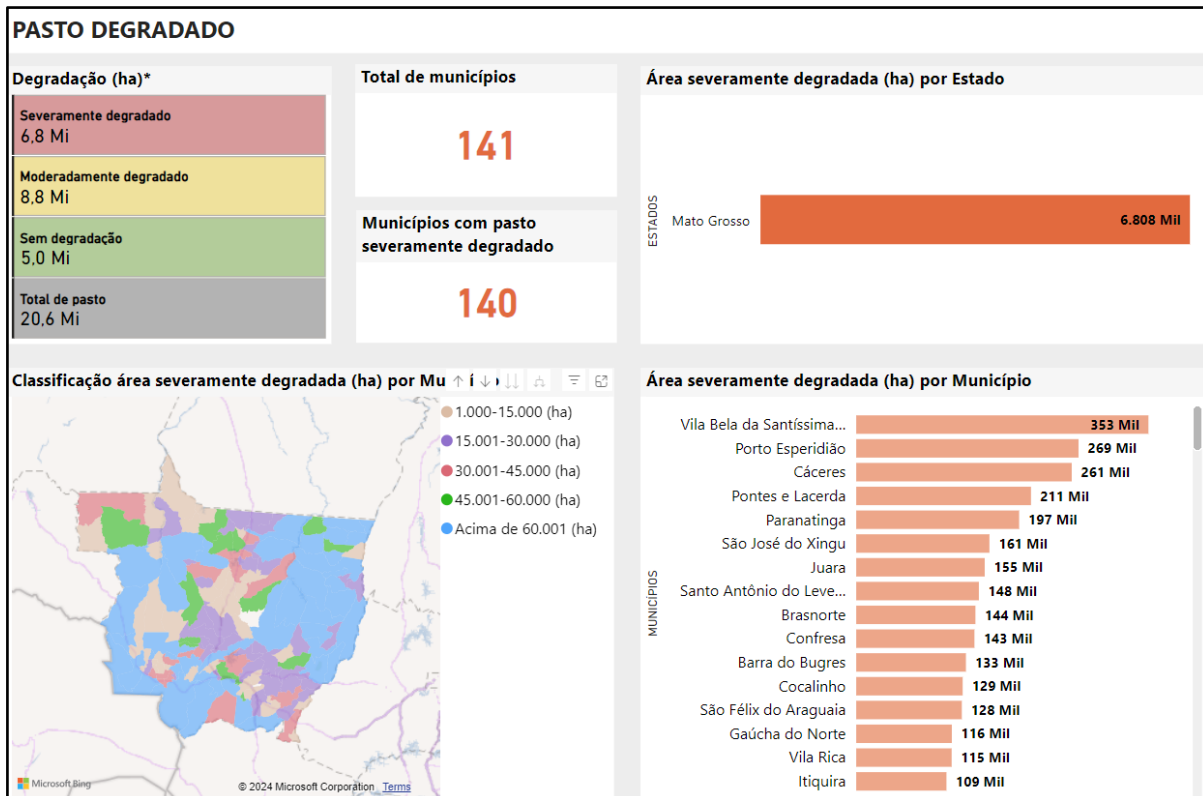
PASTO DEGRADADO

Degradação (ha)*

Severamente degradado
6,8 Mi

Moderadamente degradado
8,8 Mi

Sem degradação
5,0 Mi

Total de pasto
20,6 Mi

Total de municípios

141

Municípios com pasto severamente degradado

140

Área severamente degradada (ha) por Estado

ESTADOS

Mato Grosso 6.808 Mil

Classificação área severamente degradada (ha) por Mu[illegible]

1.000-15.000 (ha)
15.001-30.000 (ha)
30.001-45.000 (ha)
45.001-60.000 (ha)
Acima de 60.001 (ha)

Microsoft Bing
© 2024 Microsoft Corporation Terms

Área severamente degradada (ha) por Município

MUNICÍPIOS

| Município | Área |
|---|---|
| Vila Bela da Santíssima... | 353 Mil |
| Porto Esperidião | 269 Mil |
| Cáceres | 261 Mil |
| Pontes e Lacerda | 211 Mil |
| Paranatinga | 197 Mil |
| São José do Xingu | 161 Mil |
| Juara | 155 Mil |
| Santo Antônio do Leve... | 148 Mil |
| Brasnorte | 144 Mil |
| Confresa | 143 Mil |
| Barra do Bugres | 133 Mil |
| Cocalinho | 129 Mil |
| São Félix do Araguaia | 128 Mil |
| Gaúcha do Norte | 116 Mil |
| Vila Rica | 115 Mil |
| Itiquira | 109 Mil |